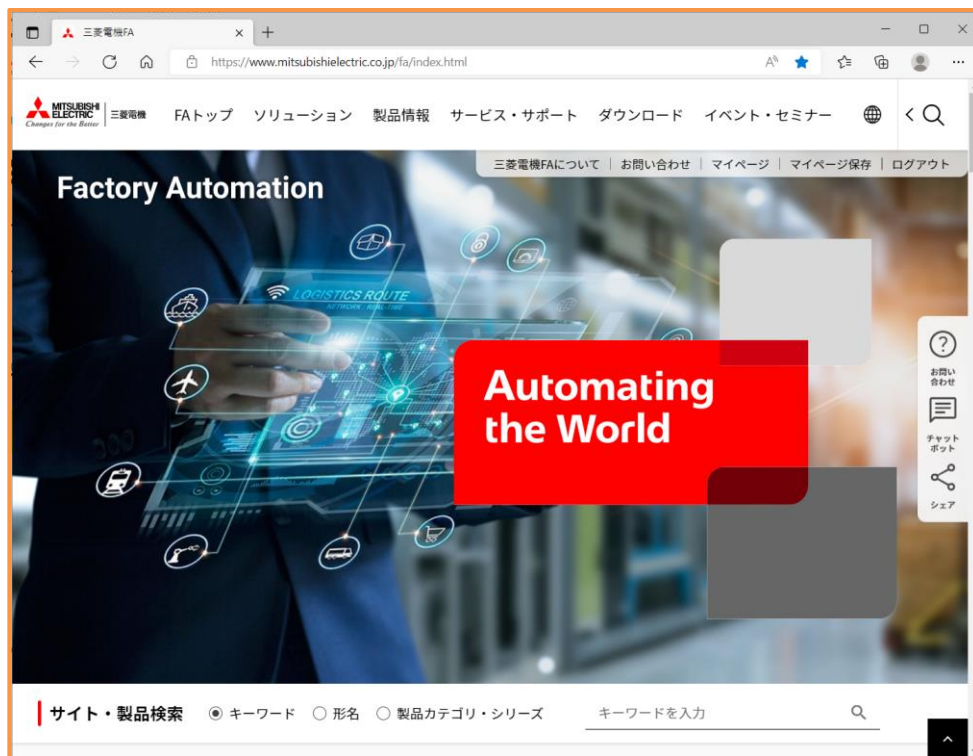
三菱電機FA
https://www.mitsubishielectric.co.jp/fa/index.html

MITSUBISHI ELECTRIC Changes for the Better 三菱電機

FAトップ ソリューション 製品情報 サービス・サポート ダウンロード イベント・セミナー

三菱電機FAについて | お問い合わせ | マイページ | マイページ保存 | ログアウト

Factory Automation

LOGISTICS ROUTE

Automating the World

お問い合わせ

チャットボット

シェア

サイト・製品検索 キーワード 形名 製品カテゴリ・シリーズ キーワードを入力